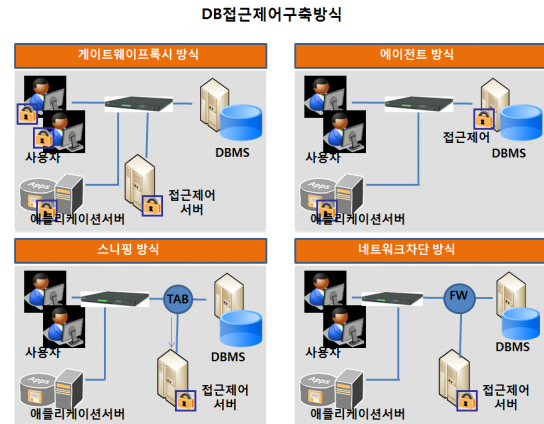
DB접근제어구축방식

게이트웨이프록시 방식

사용자

DBMS

접근제어 서버

Apps

애플리케이션서버

에이전트 방식

사용자

접근제어

DBMS

Apps

애플리케이션서버

스니핑 방식

TAB

사용자

DBMS

Apps

애플리케이션서버

접근제어 서버

네트워크차단 방식

FW

사용자

DBMS

Apps

애플리케이션서버

접근제어 서버